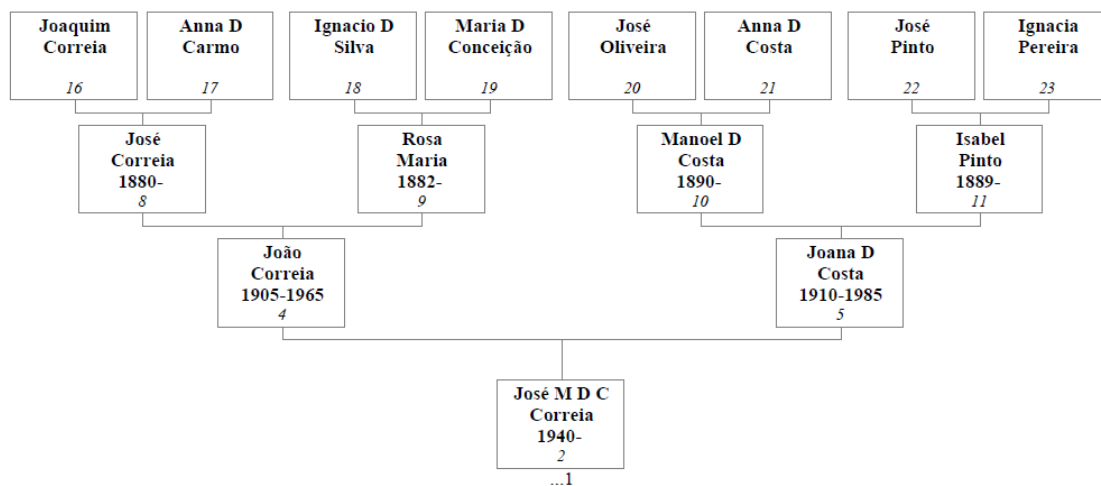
Joaquim Correia
16

Anna D Carmo
17

Ignacio D Silva
18

Maria D Conceição
19

José Oliveira
20

Anna D Costa
21

José Pinto
22

Ignacia Pereira
23

José Correia 1880-
8

Rosa Maria 1882-
9

Manoel D Costa 1890-
10

Isabel Pinto 1889-
11

João Correia 1905-1965
4

Joana D Costa 1910-1985
5

José M D C Correia 1940-
2

...1